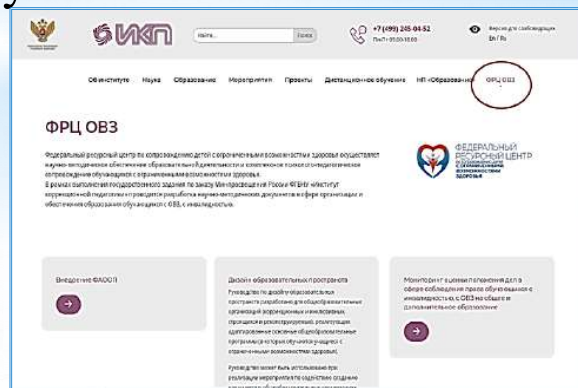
ИКП

Найти...

Поиск

+7 (495) 245-04-52

Пн-Пт: 09:00-18:00

Версия для слабовидящих

EN | RU

Об институте Наука Образование Мероприятия Проекты Дистанционное обучение НП «Образование» ФРЦ ОВЗ

ФРЦ ОВЗ

Федеральный ресурсный центр по сопровождению детей с ограниченными возможностями здоровья осуществляет научно-методическое обеспечение образовательной деятельности и комплексное психолого-педагогическое сопровождение обучающихся с ограниченными возможностями здоровья.

В рамках выполнения государственного задания по заказу Минпросвещения России ФГБНУ «Институт коррекционной педагогики» проводится разработка научно-методических документов в сфере организации и обеспечения образования обучающихся с ОВЗ, с инвалидностью.

ФЕДЕРАЛЬНЫЙ РЕСУРСНЫЙ ЦЕНТР ПО СОПРОВОЖДЕНИЮ ДЕТЕЙ С ОГРАНИЧЕННЫМИ ВОЗМОЖНОСТЯМИ ЗДОРОВЬЯ

Внедрение ФАООП

Дизайн образовательных пространств

Руководство по дизайну образовательных пространств разработано для общеобразовательных организаций, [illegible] реализующих адаптированные основные общеобразовательные программы и которых обучаются учащиеся с ограниченными возможностями здоровья.

Руководство может быть использовано для реализации мероприятий по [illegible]

Мониторинг и оценка исполнения для в сфере соблюдения прав обучающихся с инвалидностью, с ОВЗ на общее и дополнительное образование